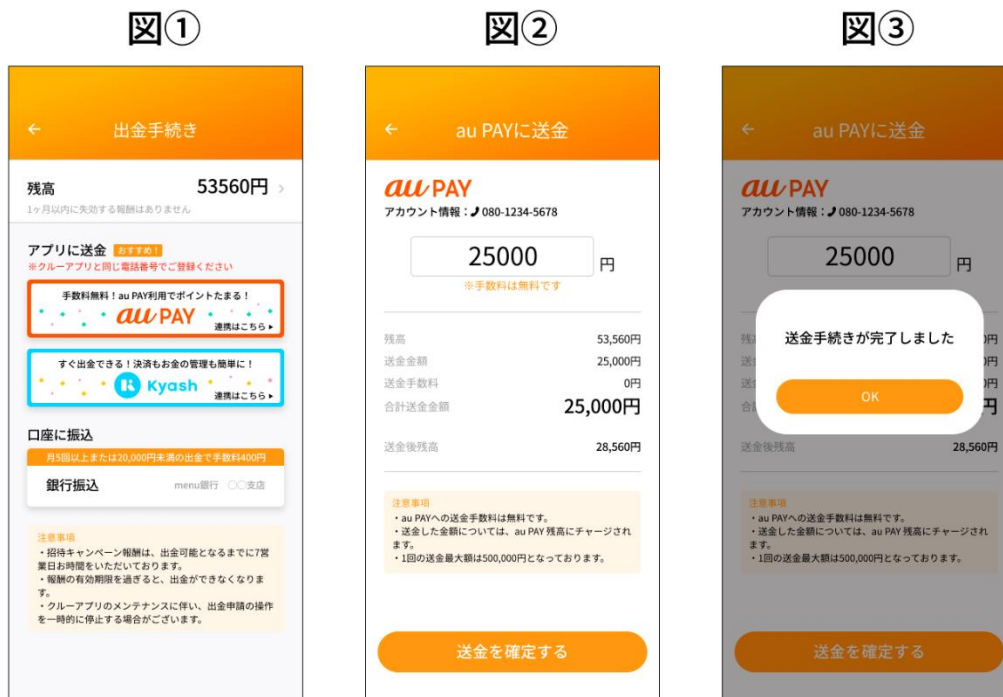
図①

←　出金手続き

残高　53560円 >
1ヶ月以内に失効する報酬はありません

アプリに送金 おすすめ！
※クルーアプリと同じ電話番号でご登録ください

手数料無料！au PAY利用でポイントたまる！
au PAY
連携はこちら ▸

すぐ出金できる！決済もお金の管理も簡単に！
Kyash
連携はこちら ▸

口座に振込
月5回以上または20,000円未満の出金で手数料400円
銀行振込　menu銀行　〇〇支店

注意事項
・招待キャンペーン報酬は、出金可能となるまでに7営業日お時間をいただいております。
・報酬の有効期限を過ぎると、出金ができなくなります。
・クルーアプリのメンテナンスに伴い、出金申請の操作を一時的に停止する場合がございます。

図②

←　au PAYに送金

au PAY
アカウント情報：080-1234-5678

25000 円
※手数料は無料です

| | |
|---|---|
| 残高 | 53,560円 |
| 送金金額 | 25,000円 |
| 送金手数料 | 0円 |
| 合計送金金額 | 25,000円 |

送金後残高　28,560円

注意事項
・au PAYへの送金手数料は無料です。
・送金した金額については、au PAY残高にチャージされます。
・1回の送金最大額は500,000円となっております。

送金を確定する

図③

←　au PAYに送金

au PAY
アカウント情報：080-1234-5678

25000 円

残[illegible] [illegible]円
送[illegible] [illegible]円
送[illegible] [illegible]円
合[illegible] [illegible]円

送金手続きが完了しました
OK

送金後残高　28,560円

注意事項
・au PAYへの送金手数料は無料です。
・送金した金額については、au PAY残高にチャージされます。
・1回の送金最大額は500,000円となっております。

送金を確定する